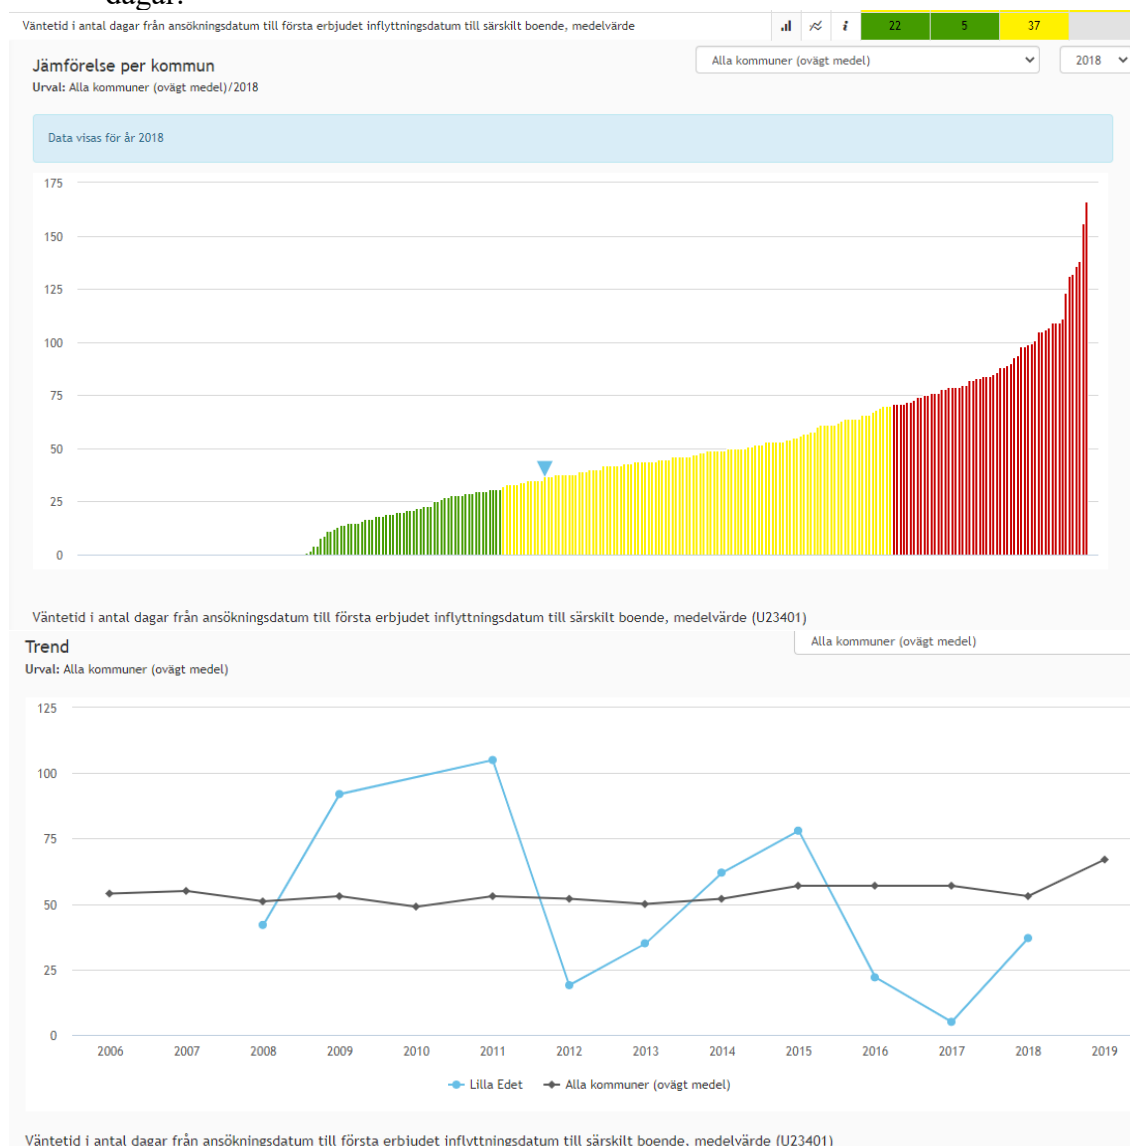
dagar.

Väntetid i antal dagar från ansökningsdatum till första erbjudet inflyttningsdatum till särskilt boende, medelvärde

22 5 37

Jämförelse per kommun
Urval: Alla kommuner (ovägt medel)/2018

Alla kommuner (ovägt medel)
2018

Data visas för år 2018

175
150
125
100
75
50
25
0

Väntetid i antal dagar från ansökningsdatum till första erbjudet inflyttningsdatum till särskilt boende, medelvärde (U23401)

Trend
Urval: Alla kommuner (ovägt medel)

Alla kommuner (ovägt medel)

125
100
75
50
25
0

2006 2007 2008 2009 2010 2011 2012 2013 2014 2015 2016 2017 2018 2019

Lilla Edet
Alla kommuner (ovägt medel)

Väntetid i antal dagar från ansökningsdatum till första erbjudet inflyttningsdatum till särskilt boende, medelvärde (U23401)